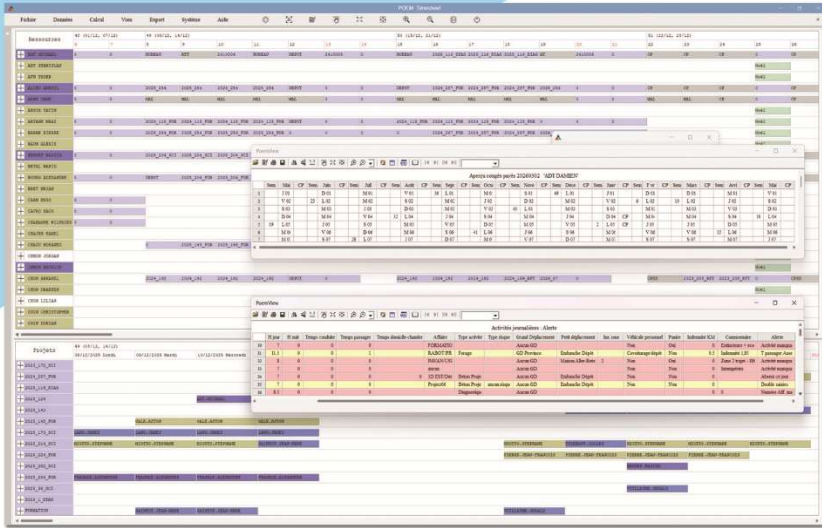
POEM - Timesheet

Fichier Données Calcul Vues Export Système Aide

Ressources

Projets

PoemView

Apercu congés payés 20240502 'ADT DAMIEN'

| Sem | Mai | CP | Sem | Juin | CP | Sem | Juil | CP | Sem | Août | CP | Sem | Sept | CP | Sem | Octo | CP | Sem | Nove | CP | Sem | Déce | CP | Sem | Janv | CP | Sem | Fév | CP | Sem | Mars | CP | Sem | Avri | CP | Sem | Mai |
|---|---|---|---|---|---|---|---|---|---|---|---|---|---|---|---|---|---|---|---|---|---|---|---|---|---|---|---|---|---|---|---|---|---|---|---|---|---|---|

PoemView

Activités journalières : Alerte

| N jour | H mat | Temps conduite | Temps passages | Temps domicile chantier | Affaire | Type activité | Type étape | Grand Déplacement | Petit déplacement | Km conc | Véhicule personnel | Panier | Indemnité (Oc) | Commentaire | Alerte |
|---|---|---|---|---|---|---|---|---|---|---|---|---|---|---|---|
| | | 0 | | 0 | FORMATIO | | | Aucun GD | | | Non | Oui | 0 | Entretiens + rev | Activité manque |
| | | 0 | | 2 | RABOT FR | Forage | | GD Province | Embauche Dépôt | | Covoiturage dépôt | Non | | Indemnité 1.H | T passage Asse |
| | | 0 | | 0 | PAVAN CH | | | Aucun GD | Maison Aller-Reto | | Non | Oui | | Zone Temps - 89 | Activité manque |
| | | 0 | | 0 | ausras | | | Aucun GD | | | Non | Oui | | Intempéries | Activité manque |
| | | 0 | | 0 | 13 EXT Dav | Retour Projet | | Aucun GD | Embauche Dépôt | | Non | Oui | | | Absence ce jour |
| | | 0 | | 0 | Projet 69 | Retour Projet | aucun étape | Aucun GD | Embauche Dépôt | | Non | Oui | | | Double saisies |
| | | 0 | | 0 | | Dépannage | | Aucun GD | | | Non | | 0 | | Nombre Aff ma |